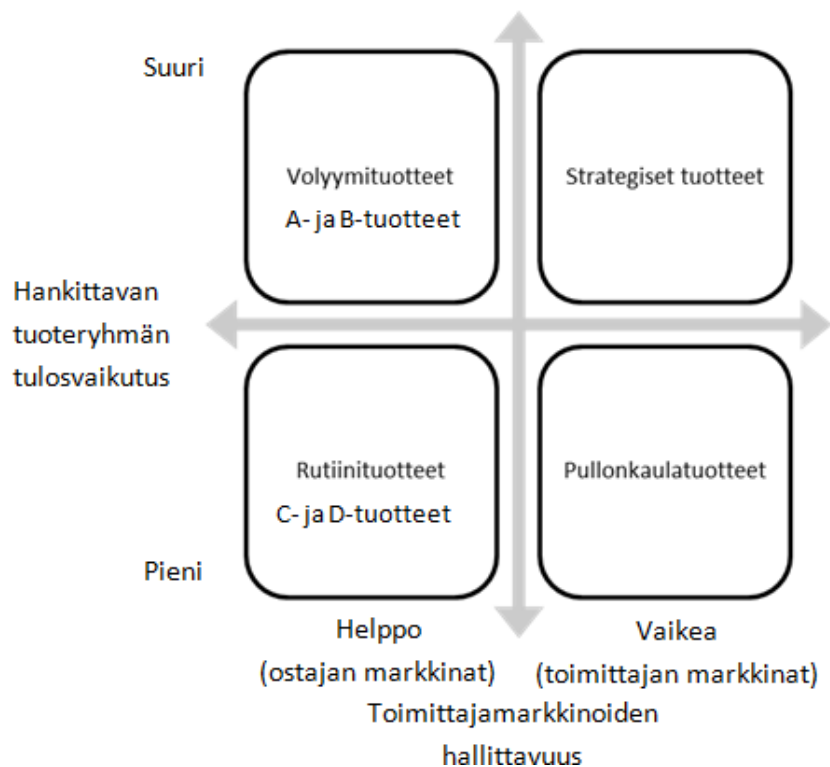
Suuri

Volyymituotteet
A- ja B-tuotteet

Strategiset tuotteet

Hankittavan tuoteryhmän tulosvaikutus

Rutiinituotteet
C- ja D-tuotteet

Pullonkaulatuotteet

Pieni

Helppo
(ostajan markkinat)

Vaikea
(toimittajan markkinat)

Toimittajamarkkinoiden hallittavuus